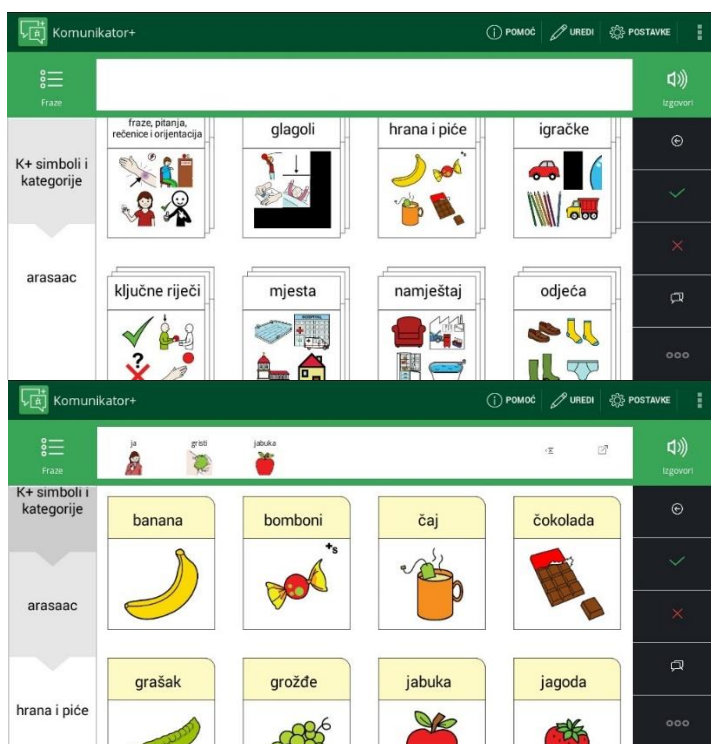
Komunikator+

POMOĆ UREDI POSTAVKE

Fraze

Izgovori

K+ simboli i kategorije

arasaac

fraze, pitanja, rečenice i orijentacija

glagoli

hrana i piće

igračke

ključne riječi

mjesta

namještaj

odjeća

Komunikator+

POMOĆ UREDI POSTAVKE

Fraze

ja

gristi

jabuka

Izgovori

K+ simboli i kategorije

arasaac

hrana i piće

banana

bomboni

čaj

čokolada

grašak

grožđe

jabuka

jagoda